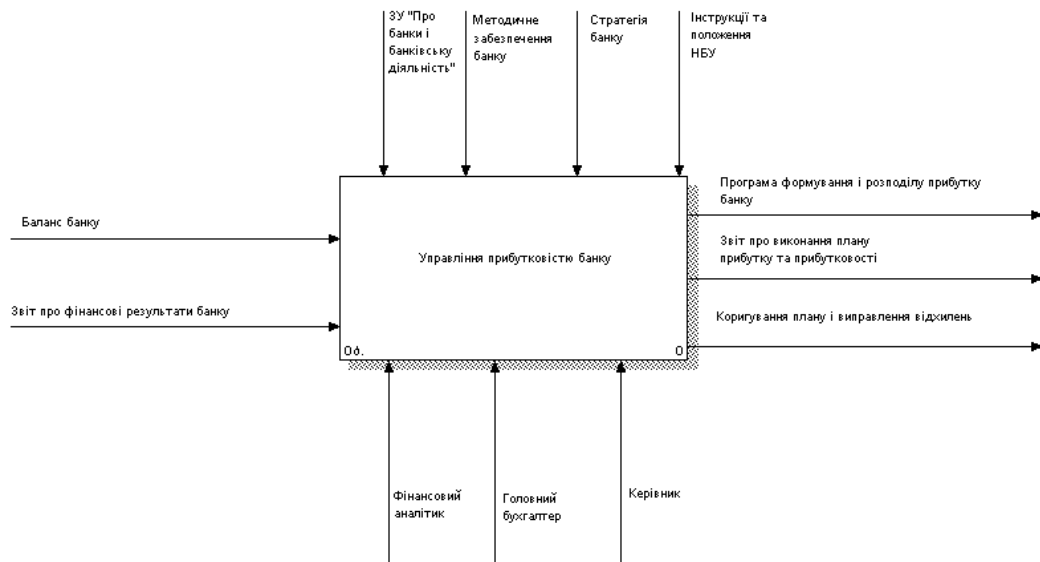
ЗУ "Про банки і банківську діяльність"

Методичне забезпечення банку

Стратегія банку

Інструкції та положення НБУ

Баланс банку

Звіт про фінансові результати банку

Управління прибутковістю банку

Програма формування і розподілу прибутку банку

Звіт про виконання плану прибутку та прибутковості

Коригування плану і виправлення відхилень

0б.

0

Фінансовий аналітик

Головний бухгалтер

Керівник